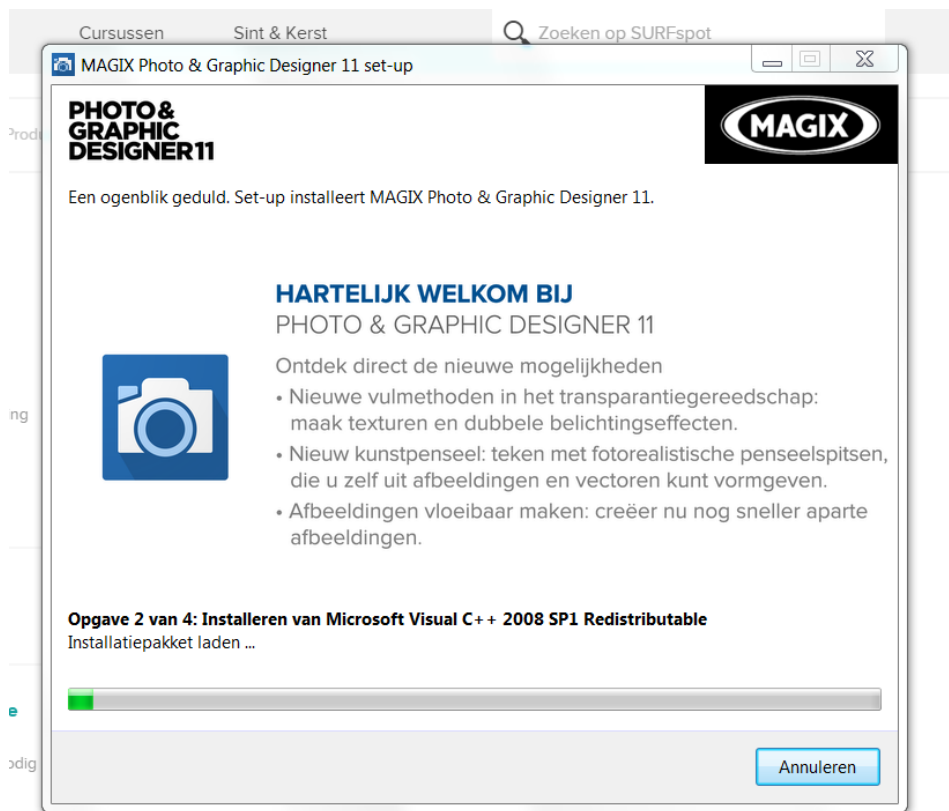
Cursussen Sint & Kerst

Zoeken op SURFspot

Produ

ng

e

odig

MAGIX Photo & Graphic Designer 11 set-up

PHOTO& GRAPHIC DESIGNER11

MAGIX

Een ogenblik geduld. Set-up installeert MAGIX Photo & Graphic Designer 11.

HARTELIJK WELKOM BIJ
PHOTO & GRAPHIC DESIGNER 11

Ontdek direct de nieuwe mogelijkheden
• Nieuwe vulmethoden in het transparantiegereedschap: maak texturen en dubbele belichtingseffecten.
• Nieuw kunstpenseel: teken met fotorealistische penseelspitsen, die u zelf uit afbeeldingen en vectoren kunt vormgeven.
• Afbeeldingen vloeibaar maken: creëer nu nog sneller aparte afbeeldingen.

Opgave 2 van 4: Installeren van Microsoft Visual C++ 2008 SP1 Redistributable
Installatiepakket laden ...

Annuleren